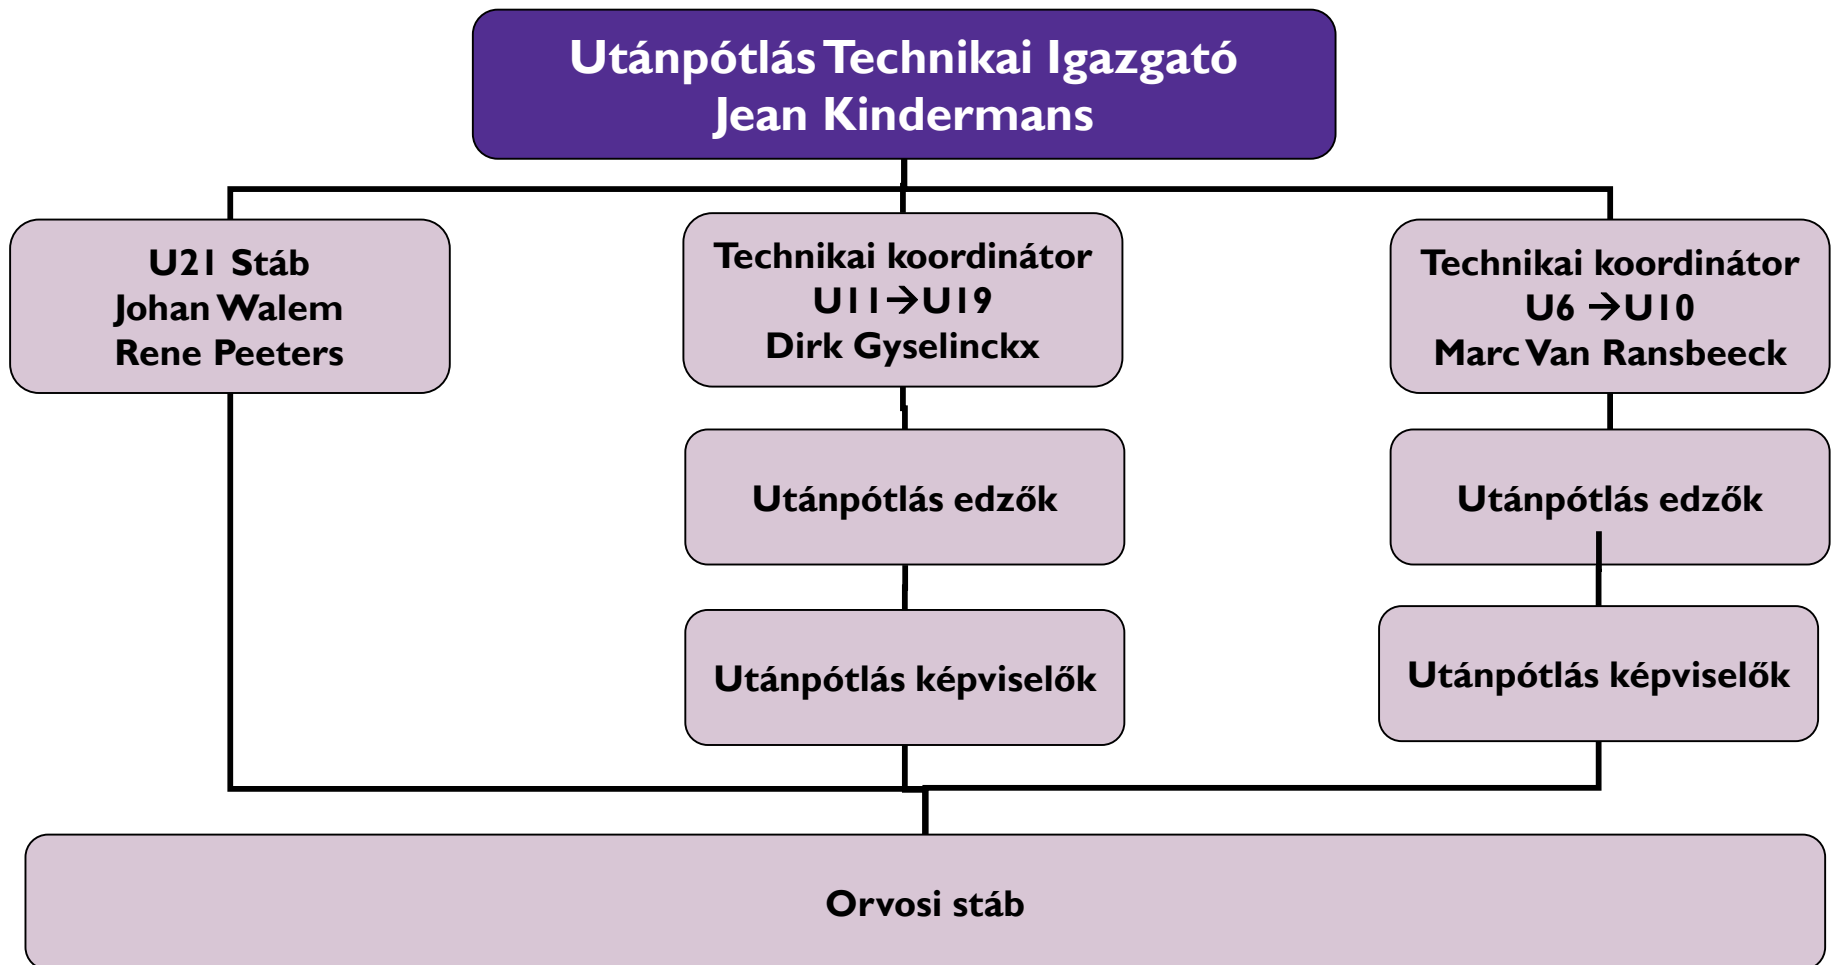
Utánpótlás Technikai Igazgató
Jean Kindermans

U21 Stáb
Johan Walem
Rene Peeters

Technikai koordinátor
U11→U19
Dirk Gyselinckx

Technikai koordinátor
U6 →U10
Marc Van Ransbeeck

Utánpótlás edzők

Utánpótlás edzők

Utánpótlás képviselők

Utánpótlás képviselők

Orvosi stáb